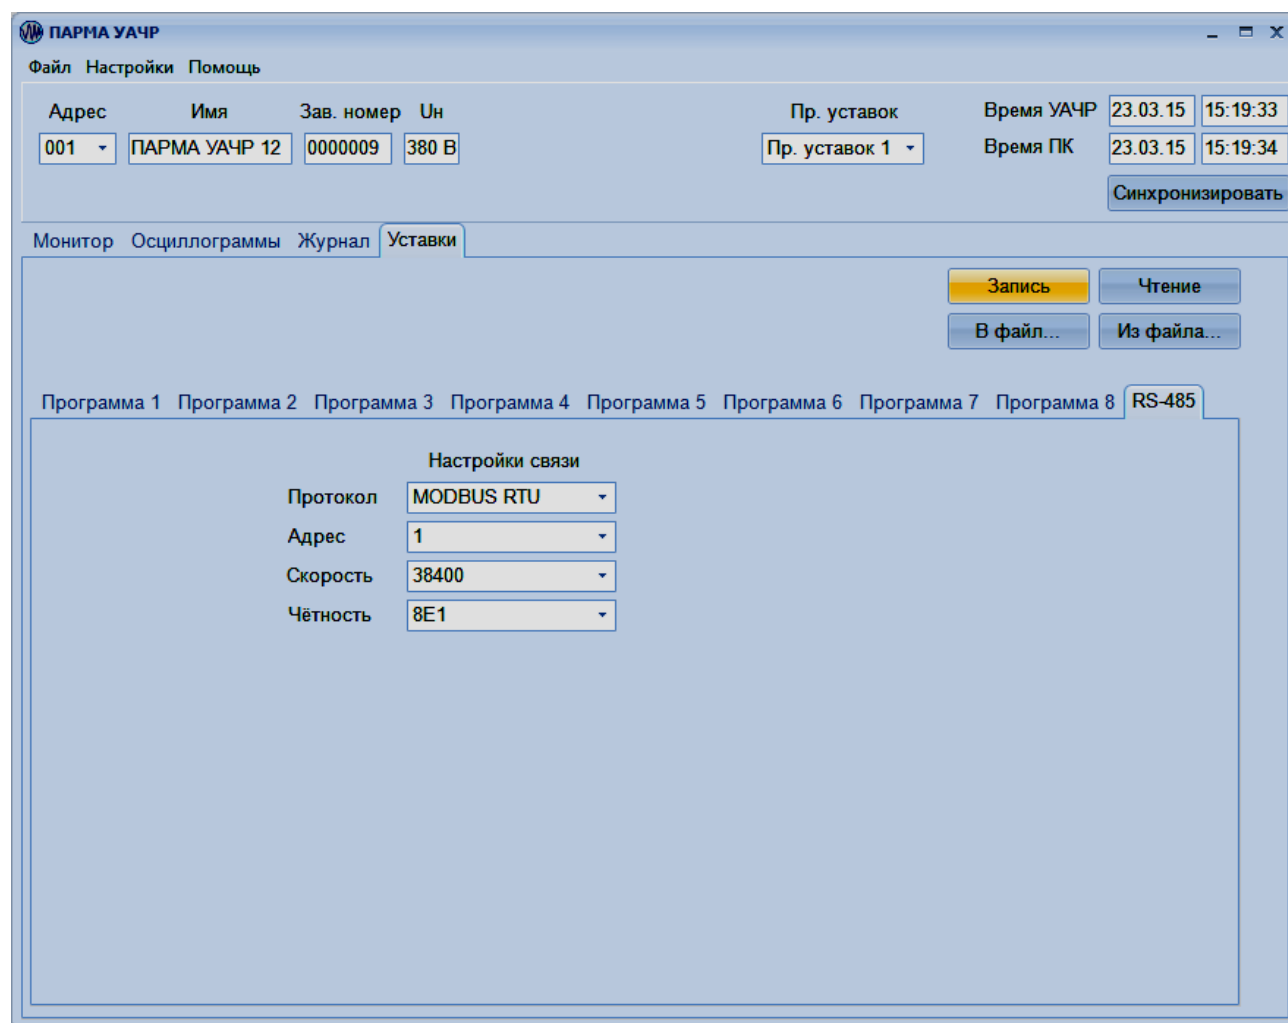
ПАРМА УАЧР

Файл Настройки Помощь

Адрес Имя Зав. номер Uн
001 ПАРМА УАЧР 12 0000009 380 В

Пр. уставок
Пр. уставок 1

Время УАЧР 23.03.15 15:19:33
Время ПК 23.03.15 15:19:34
Синхронизировать

Монитор Осциллограммы Журнал Уставки

Запись Чтение
В файл... Из файла...

Программа 1 Программа 2 Программа 3 Программа 4 Программа 5 Программа 6 Программа 7 Программа 8 RS-485

Настройки связи
Протокол MODBUS RTU
Адрес 1
Скорость 38400
Чётность 8E1